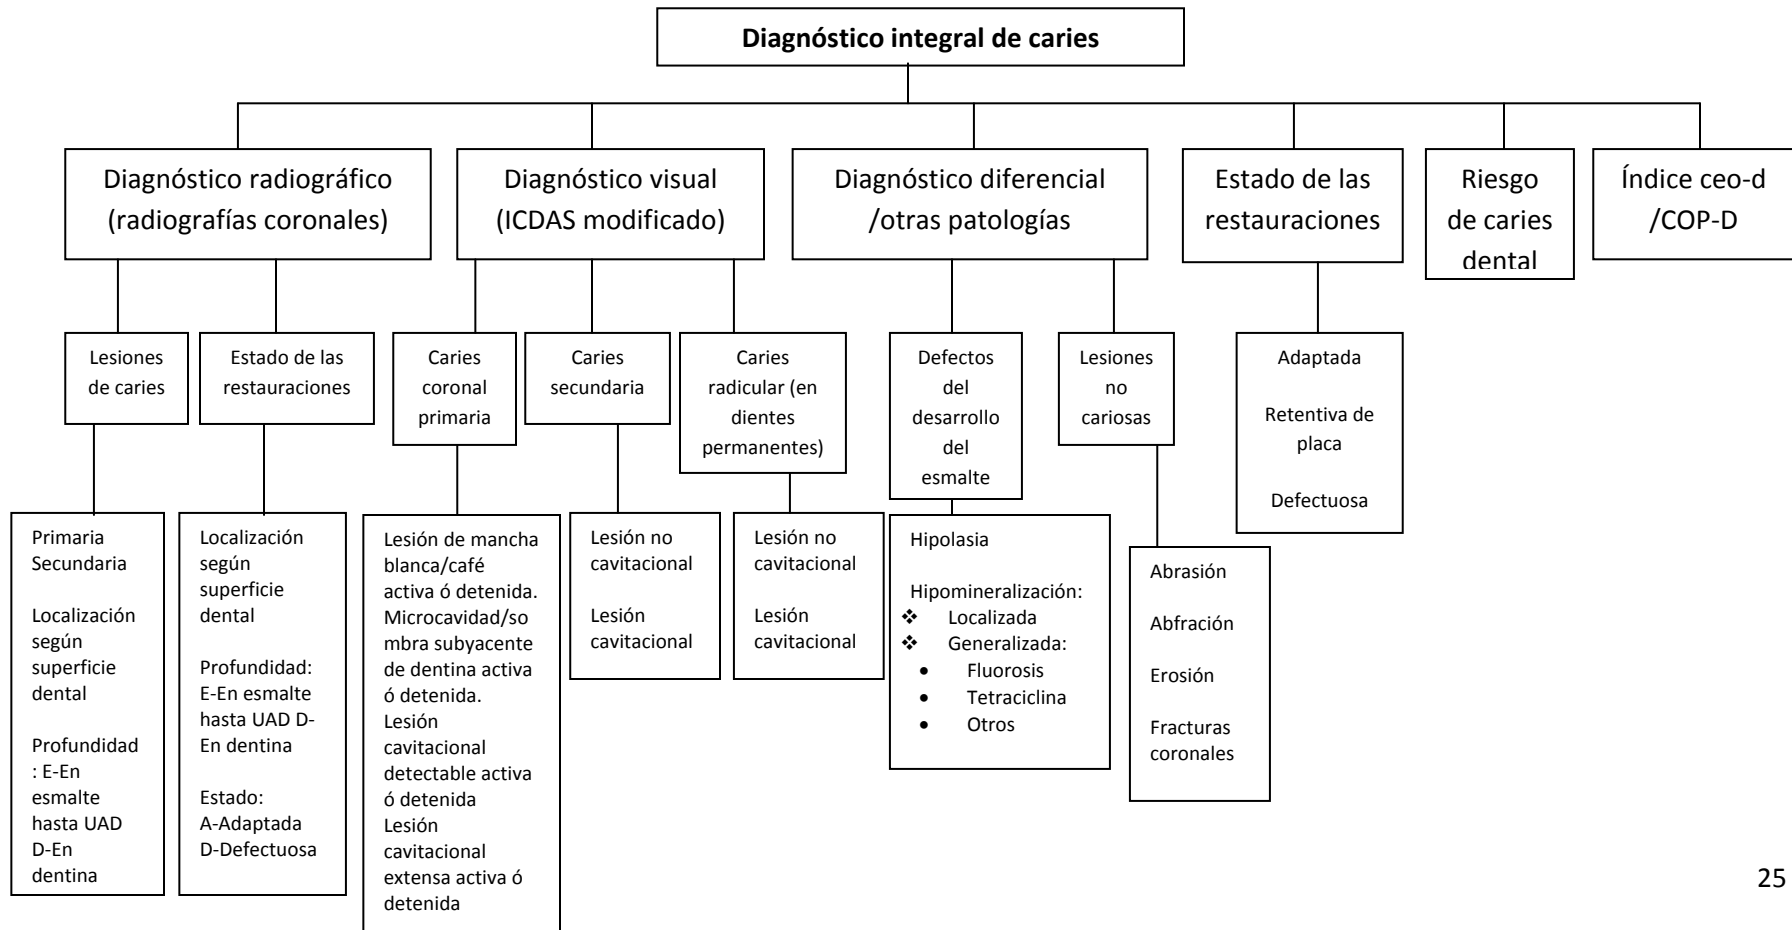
Diagnóstico integral de caries

Diagnóstico radiográfico (radiografías coronales)

Lesiones de caries

Primaria
Secundaria

Localización según superficie dental

Profundidad: E-En esmalte hasta UAD D-En dentina

Estado de las restauraciones

Localización según superficie dental

Profundidad: E-En esmalte hasta UAD D-En dentina

Estado:
A-Adaptada
D-Defectuosa

Diagnóstico visual (ICDAS modificado)

Caries coronal primaria

Lesión de mancha blanca/café activa ó detenida. Microcavidad/sombra subyacente de dentina activa ó detenida. Lesión cavitacional detectable activa ó detenida Lesión cavitacional extensa activa ó detenida

Caries secundaria

Lesión no cavitacional

Lesión cavitacional

Caries radicular (en dientes permanentes)

Lesión no cavitacional

Lesión cavitacional

Diagnóstico diferencial /otras patologías

Defectos del desarrollo del esmalte

Hipolasia

Hipomineralización:
❖ Localizada
❖ Generalizada:
• Fluorosis
• Tetraciclina
• Otros

Lesiones no cariosas

Abrasión

Abfración

Erosión

Fracturas coronales

Estado de las restauraciones

Adaptada

Retentiva de placa

Defectuosa

Riesgo de caries dental

Índice ceo-d /COP-D

25